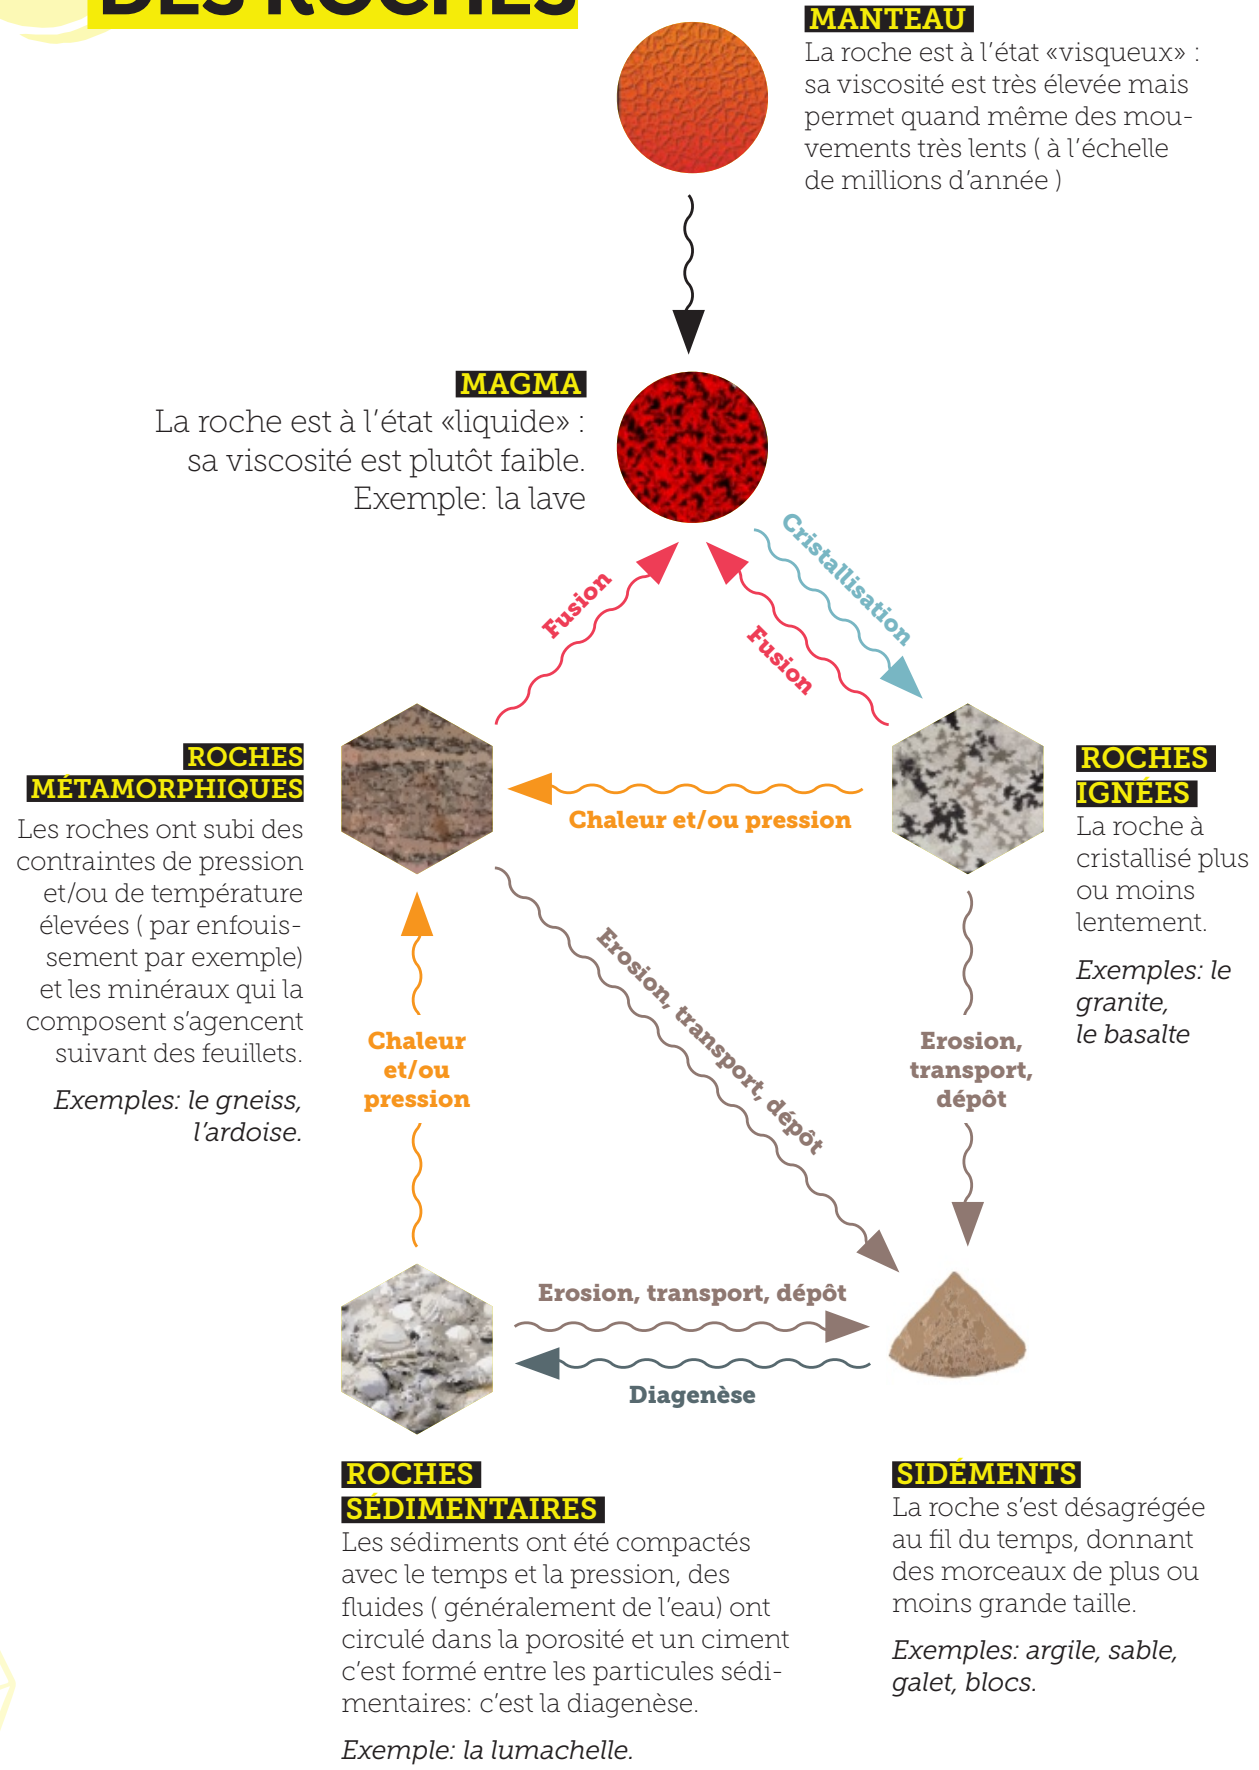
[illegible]

MANTEAU
La roche est à l'état «visqueux» : sa viscosité est très élevée mais permet quand même des mouvements très lents ( à l'échelle de millions d'année )

MAGMA
La roche est à l'état «liquide» : sa viscosité est plutôt faible. Exemple: la lave

Fusion

Cristallisation

Fusion

ROCHES MÉTAMORPHIQUES
Les roches ont subi des contraintes de pression et/ou de température élevées ( par enfouissement par exemple) et les minéraux qui la composent s'agencent suivant des feuillets.

Exemples: le gneiss, l'ardoise.

Chaleur et/ou pression

ROCHES IGNÉES
La roche à cristallisé plus ou moins lentement.

Exemples: le granite, le basalte

Erosion, transport, dépôt

Chaleur et/ou pression

Erosion, transport, dépôt

Erosion, transport, dépôt

Diagenèse

ROCHES SÉDIMENTAIRES
Les sédiments ont été compactés avec le temps et la pression, des fluides ( généralement de l'eau) ont circulé dans la porosité et un ciment c'est formé entre les particules sédimentaires: c'est la diagenèse.

Exemple: la lumachelle.

SIDÉMENTS
La roche s'est désagrégée au fil du temps, donnant des morceaux de plus ou moins grande taille.

Exemples: argile, sable, galet, blocs.